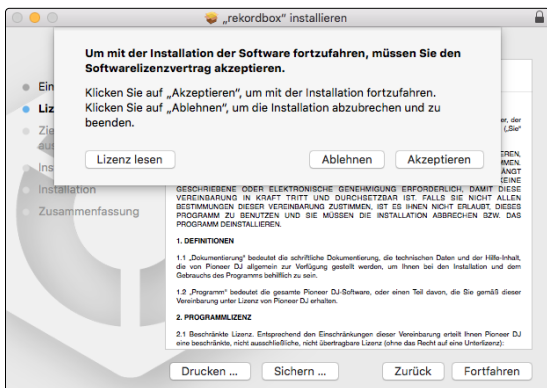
„rekordbox" installieren

Um mit der Installation der Software fortzufahren, müssen Sie den Softwarelizenzvertrag akzeptieren.

Klicken Sie auf „Akzeptieren", um mit der Installation fortzufahren. Klicken Sie auf „Ablehnen", um die Installation abzubrechen und zu beenden.

Lizenz lesen

Ablehnen

Akzeptieren

Ein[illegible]

Liz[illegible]

Zie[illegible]

Ins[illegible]

Installation

Zusammenfassung

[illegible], der „Sie"

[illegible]EREN, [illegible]MMEN. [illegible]ANGT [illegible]EINE GESCHRIEBENE ODER ELEKTRONISCHE GENEHMIGUNG ERFORDERLICH, DAMIT DIESE VEREINBARUNG IN KRAFT TRITT UND DURCHSETZBAR IST. FALLS SIE NICHT ALLEN BESTIMMUNGEN DIESER VEREINBARUNG ZUSTIMMEN, IST ES IHNEN NICHT ERLAUBT, DIESES PROGRAMM ZU BENUTZEN UND SIE MÜSSEN DIE INSTALLATION ABBRECHEN BZW. DAS PROGRAMM DEINSTALLIEREN.

1. DEFINITIONEN

1.1 „Dokumentierung" bedeutet die schriftliche Dokumentierung, die technischen Daten und der Hilfe-Inhalt, die von Pioneer DJ allgemein zur Verfügung gestellt werden, um Ihnen bei den Installation und dem Gebrauchs des Programms behilflich zu sein.

1.2 „Programm" bedeutet die gesamte Pioneer DJ-Software, oder einen Teil davon, die Sie gemäß dieser Vereinbarung unter Lizenz von Pioneer DJ erhalten.

2. PROGRAMMLIZENZ

2.1 Beschränkte Lizenz. Entsprechend den Einschränkungen dieser Vereinbarung erteilt Ihnen Pioneer DJ eine beschränkte, nicht ausschließliche, nicht übertragbare Lizenz (ohne das Recht auf eine Unterlizenz):

Drucken ...

Sichern ...

Zurück

Fortfahren